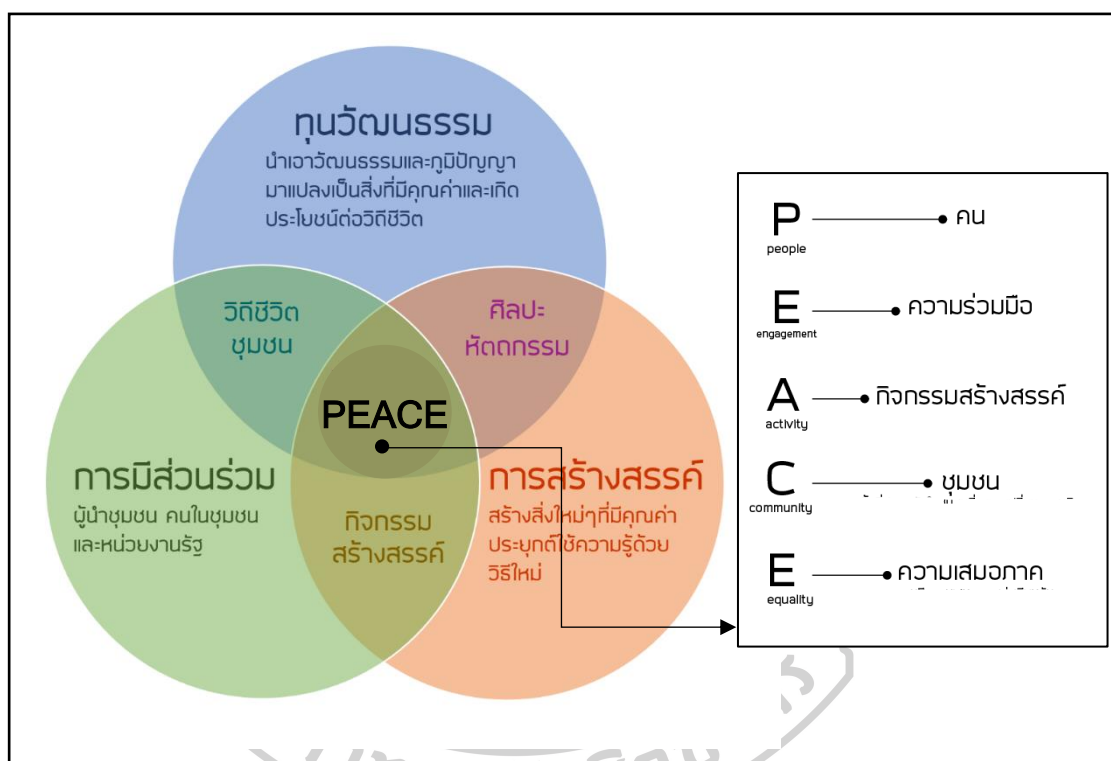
ทุนวัฒนธรรม
นำเอาวัฒนธรรมและภูมิปัญญามาแปลงเป็นสิ่งที่มีคุณค่าและเกิดประโยชน์ต่อวิถีชีวิต

วิถีชีวิต
ชุมชน

ศิลปะ
หัตถกรรม

PEACE

การมีส่วนร่วม
ผู้นำชุมชน คนในชุมชนและหน่วยงานรัฐ

กิจกรรม
สร้างสรรค์

การสร้างสรรค์
สร้างสิ่งใหม่ๆที่มีคุณค่า ประยุกต์ใช้ความรู้ด้วยวิธีใหม่

P people — คน
E engagement — ความร่วมมือ
A activity — กิจกรรมสร้างสรรค์
C community — ชุมชน
E equality — ความเสมอภาค